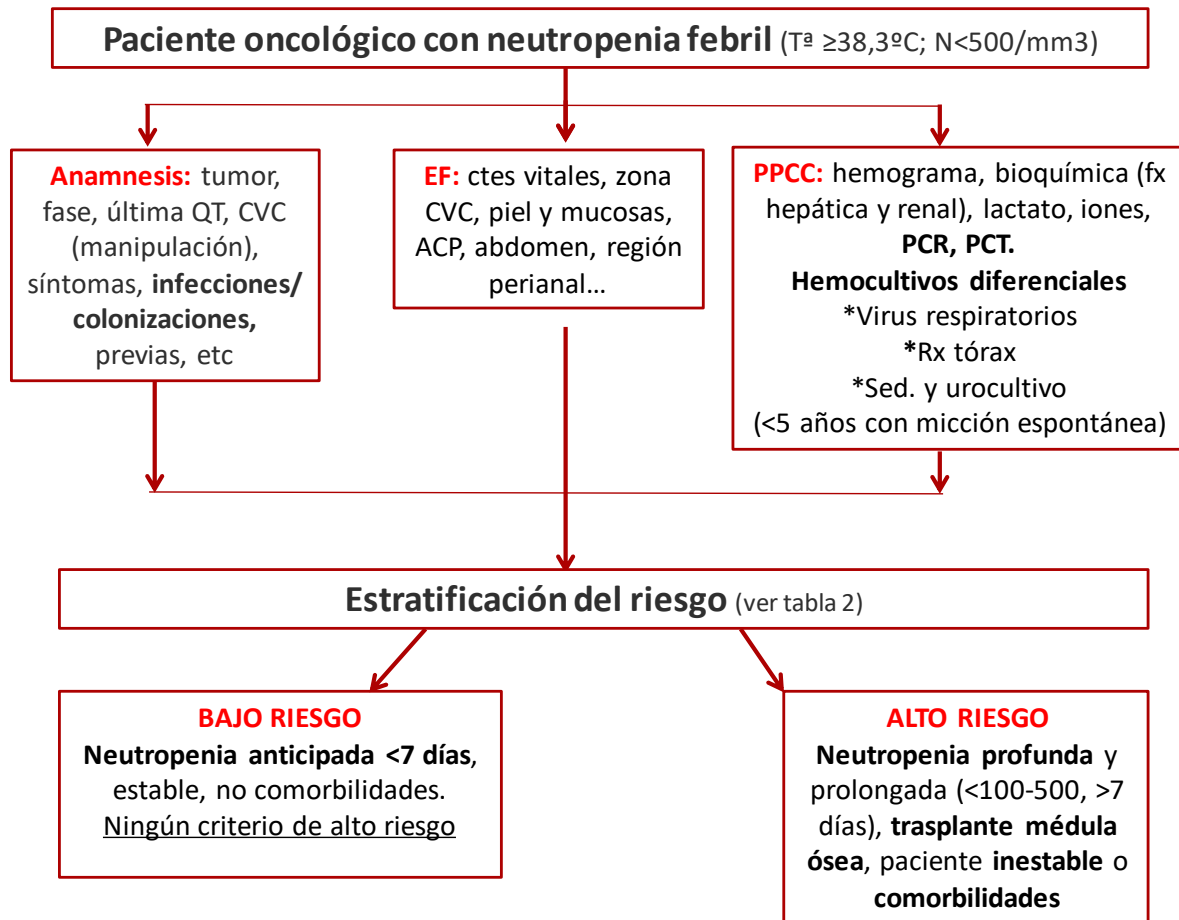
Paciente oncológico con neutropenia febril (Tª ≥38,3ºC; N<500/mm3)

Anamnesis: tumor, fase, última QT, CVC (manipulación), síntomas, infecciones/ colonizaciones, previas, etc

EF: ctes vitales, zona CVC, piel y mucosas, ACP, abdomen, región perianal…

PPCC: hemograma, bioquímica (fx hepática y renal), lactato, iones, PCR, PCT.
Hemocultivos diferenciales
*Virus respiratorios
*Rx tórax
*Sed. y urocultivo
(<5 años con micción espontánea)

Estratificación del riesgo (ver tabla 2)

BAJO RIESGO
Neutropenia anticipada <7 días, estable, no comorbilidades.
Ningún criterio de alto riesgo

ALTO RIESGO
Neutropenia profunda y prolongada (<100-500, >7 días), trasplante médula ósea, paciente inestable o comorbilidades